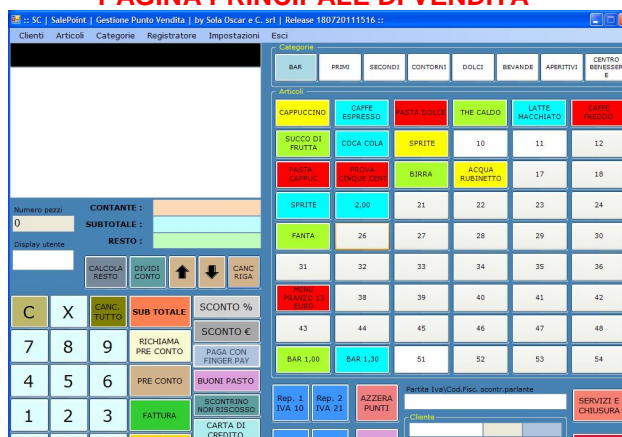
PAGINA PRINCIPALE DI VENDITA

:: SC | SalePoint | Gestione Punto Vendita | by Sola Oscar e C. srl | Release 180720111516 ::

Clienti Articoli Categorie Registratore Impostazioni Esci

Categorie

BAR PRIMI SECONDI CONTORNI DOLCI BEVANDE APERITIVI CENTRO BENESSERE

Articoli

| CAPPUCCINO | CAFFE ESPRESSO | PASTA DOLCE | THE CALDO | LATTE MACCHIATO | CAFFE FREDDO |
|---|---|---|---|---|---|
| SUCCO DI FRUTTA | COCA COLA | SPRITE | 10 | 11 | 12 |
| PASTA CAPPUC | PROVA CINQUE CENT | BIRRA | ACQUA RUBINETTO | 17 | 18 |
| SPRITE | 2,00 | 21 | 22 | 23 | 24 |
| FANTA | 26 | 27 | 28 | 29 | 30 |
| 31 | 32 | 33 | 34 | 35 | 36 |
| MENU PRANZO 12 EURO | 38 | 39 | 40 | 41 | 42 |
| 43 | 44 | 45 | 46 | 47 | 48 |
| BAR 1,00 | BAR 1,30 | 51 | 52 | 53 | 54 |

Numero pezzi
0
Display utente

CONTANTE :
SUBTOTALE :
RESTO :

CALCOLA RESTO
DIVIDI CONTO
CANC RIGA

C X CANC. TUTTO SUB TOTALE SCONTO %
7 8 9 RICHIAMA PRE CONTO SCONTO €
PAGA CON FINGER PAY
4 5 6 PRE CONTO BUONI PASTO
1 2 3 FATTURA SCONTRINO NON RISCOSSO CARTA DI CREDITO

Rep. 1 IVA 10
Rep. 2 IVA 21
AZZERA PUNTI
Partita Iva\Cod.Fisc. scontr.parlante
Cliente
SERVIZI E CHIUSURA